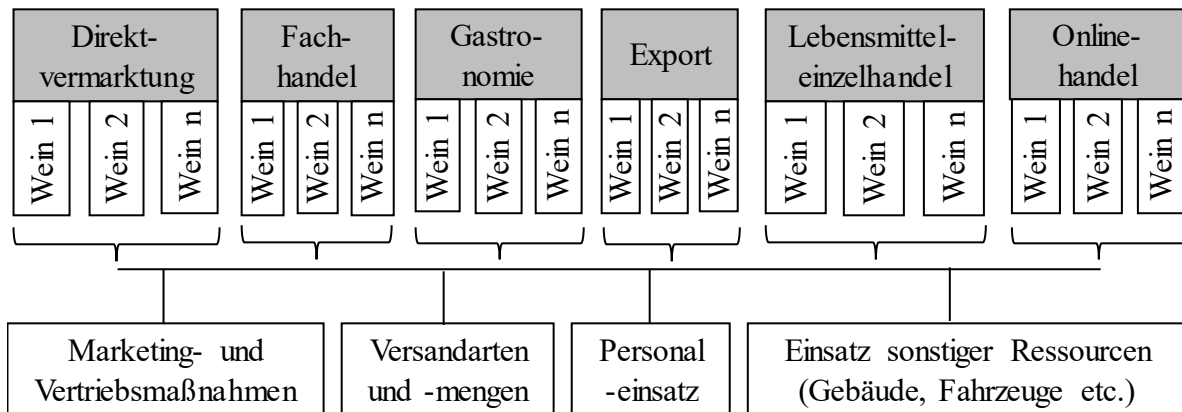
Direktvermarktung

Wein 1 | Wein 2 | Wein n

Fachhandel

Wein 1 | Wein 2 | Wein n

Gastronomie

Wein 1 | Wein 2 | Wein n

Export

Wein 1 | Wein 2 | Wein n

Lebensmitteleinzelhandel

Wein 1 | Wein 2 | Wein n

Onlinehandel

Wein 1 | Wein 2 | Wein

Marketing- und Vertriebsmaßnahmen

Versandarten und -mengen

Personal -einsatz

Einsatz sonstiger Ressourcen (Gebäude, Fahrzeuge etc.)